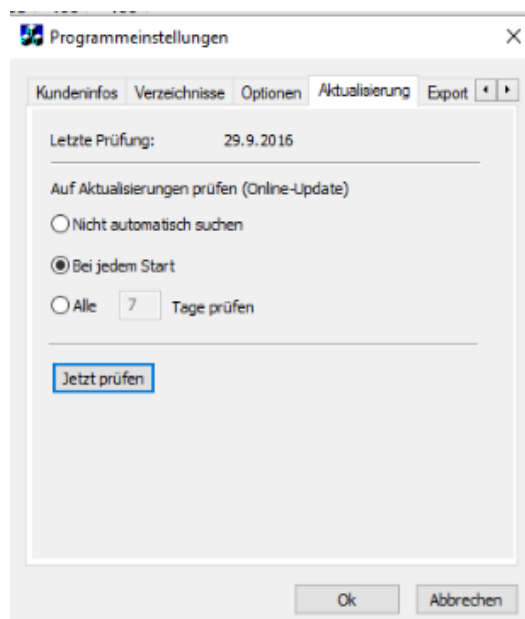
Programmeinstellungen

×

Kundeninfos | Verzeichnisse | Optionen | Aktualisierung | Export

Letzte Prüfung: 29.9.2016

Auf Aktualisierungen prüfen (Online-Update)

Nicht automatisch suchen

Bei jedem Start

Alle 7 Tage prüfen

Jetzt prüfen

Ok

Abbrechen